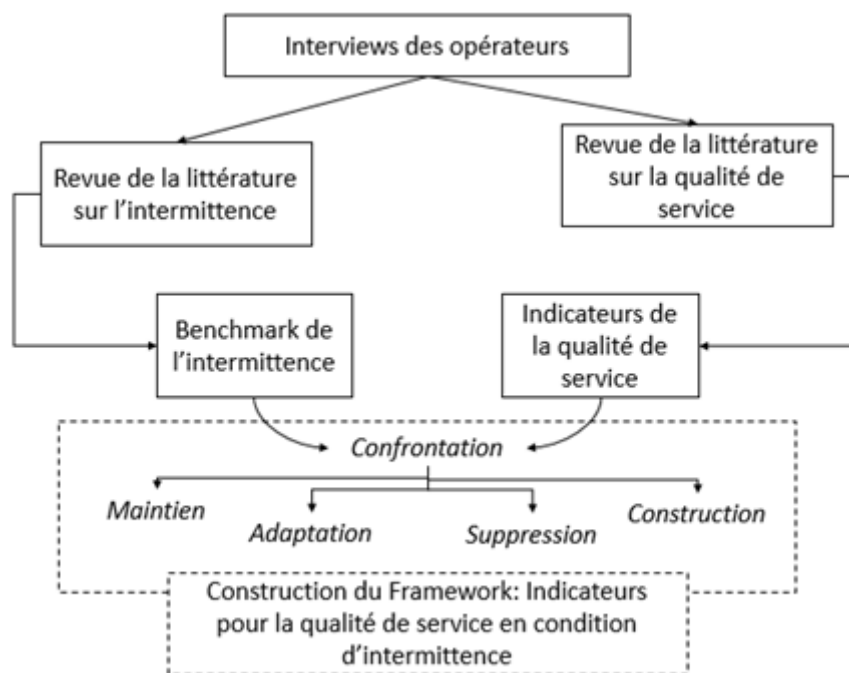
Interviews des opérateurs

Revue de la littérature sur l'intermittence

Revue de la littérature sur la qualité de service

Benchmark de l'intermittence

Indicateurs de la qualité de service

Confrontation

Maintien

Adaptation

Suppression

Construction

Construction du Framework: Indicateurs pour la qualité de service en condition d'intermittence